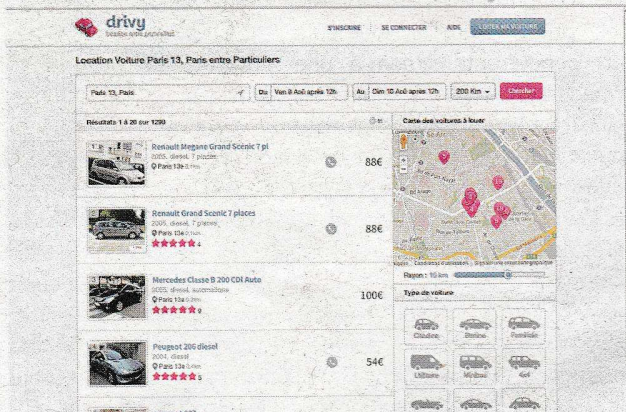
drivy
besoin entre particuliers

S'INSCRIRE   SE CONNECTER   AIDE   LOUER MA VOITURE

Location Voiture Paris 13, Paris entre Particuliers

Paris 13, Paris   Du Ven 8 Aoû après 12h   Au Dim 10 Aoû après 12h   200 Km   Chercher

Résultats 1 à 20 sur 1290

Carte des voitures à louer

Renault Megane Grand Scenic 7 pl
2005, diesel, 7 places
Paris 13e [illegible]
88€

Renault Grand Scenic 7 places
2005, diesel, 7 places
Paris 13e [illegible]
4
88€

Mercedes Classe B 200 CDI Auto
2005, diesel, automatique
Paris 13e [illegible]
9
100€

Peugeot 206 diesel
2004, diesel
Paris 13e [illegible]
5
54€

Rayon : 10 km

Type de voiture

Citadine   Berline   Familiale
Utilitaire   Minibus   4x4